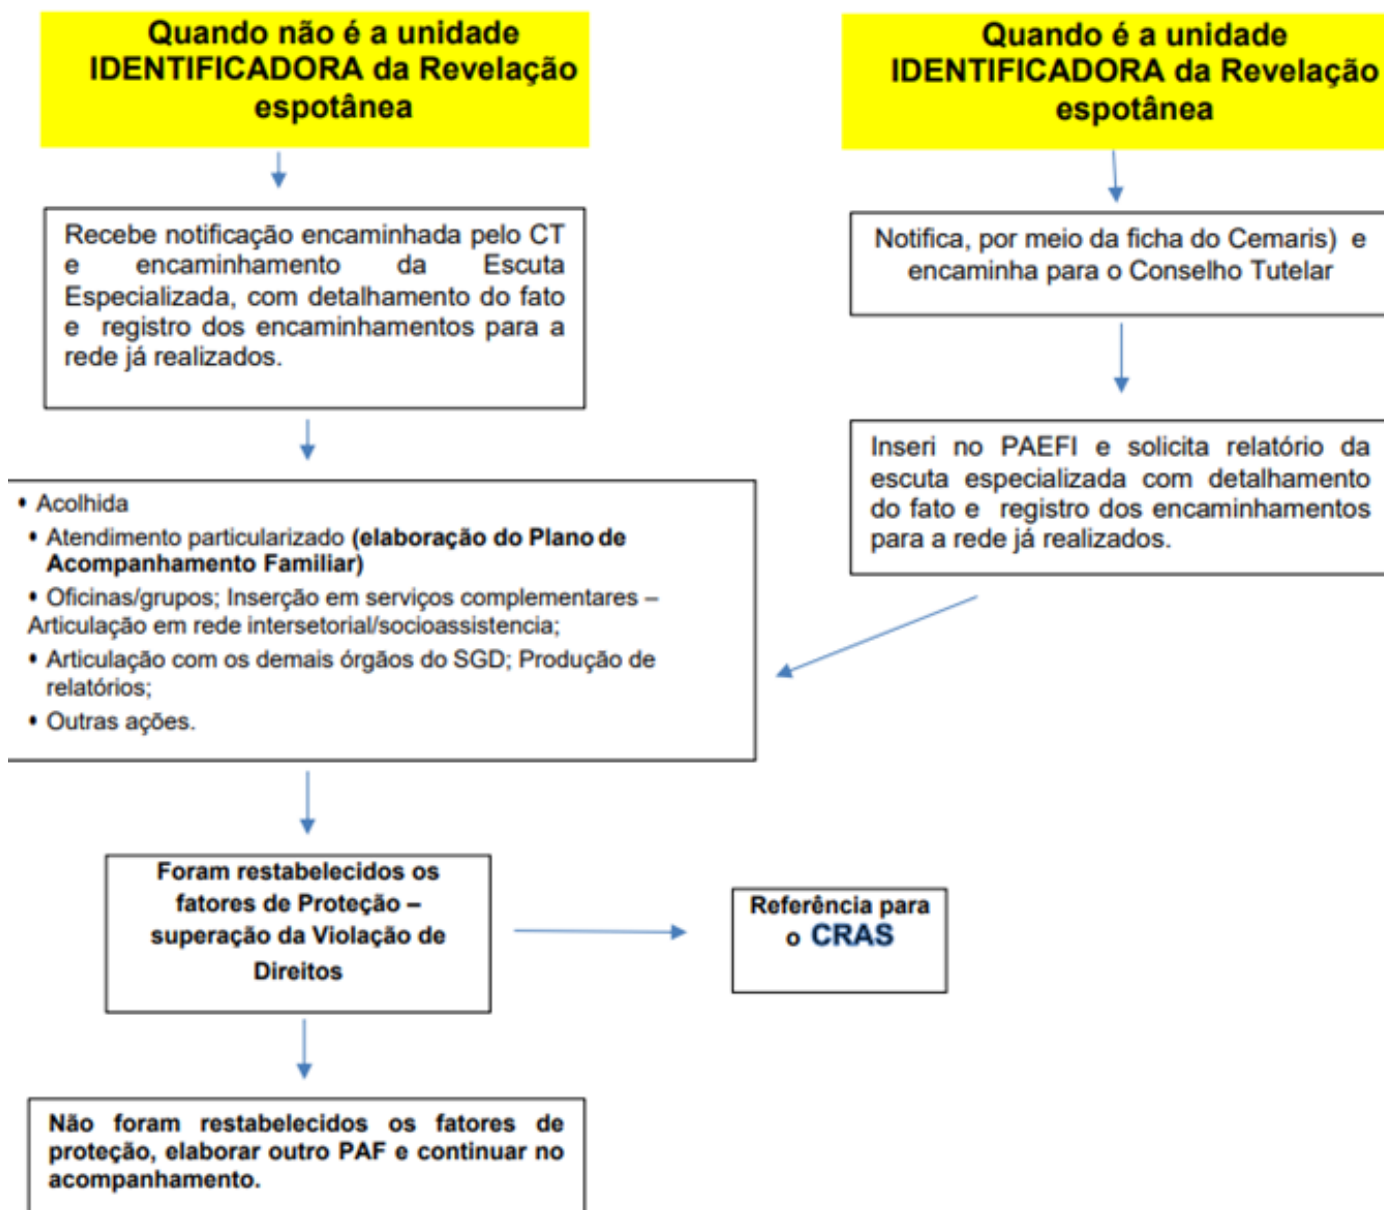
Quando não é a unidade IDENTIFICADORA da Revelação espotânea

Quando é a unidade IDENTIFICADORA da Revelação espotânea

Recebe notificação encaminhada pelo CT e encaminhamento da Escuta Especializada, com detalhamento do fato e registro dos encaminhamentos para a rede já realizados.

Notifica, por meio da ficha do Cemaris) e encaminha para o Conselho Tutelar

Inseri no PAEFI e solicita relatório da escuta especializada com detalhamento do fato e registro dos encaminhamentos para a rede já realizados.

• Acolhida
• Atendimento particularizado **(elaboração do Plano de Acompanhamento Familiar)**
• Oficinas/grupos; Inserção em serviços complementares – Articulação em rede intersetorial/socioassistencia;
• Articulação com os demais órgãos do SGD; Produção de relatórios;
• Outras ações.

Foram restabelecidos os fatores de Proteção – superação da Violação de Direitos

Referência para o CRAS

Não foram restabelecidos os fatores de proteção, elaborar outro PAF e continuar no acompanhamento.